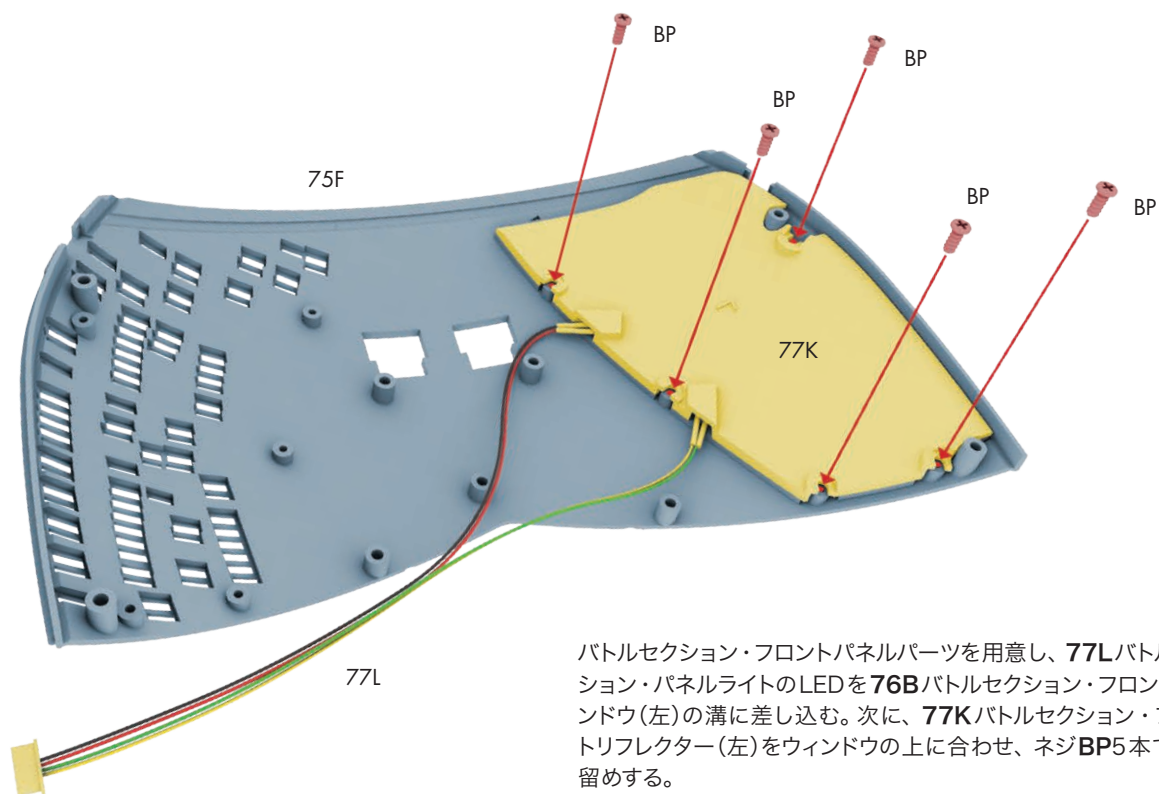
BP

BP

BP

BP

BP

75F

77K

77L

バトルセクション・フロントパネルパーツを用意し、**77L**バト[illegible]ション・パネルライトのLEDを**76B**バトルセクション・フロン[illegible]ンドウ(左)の溝に差し込む。次に、**77K**バトルセクション・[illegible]トリフレクター(左)をウィンドウの上に合わせ、ネジ**BP**5本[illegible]留めする。